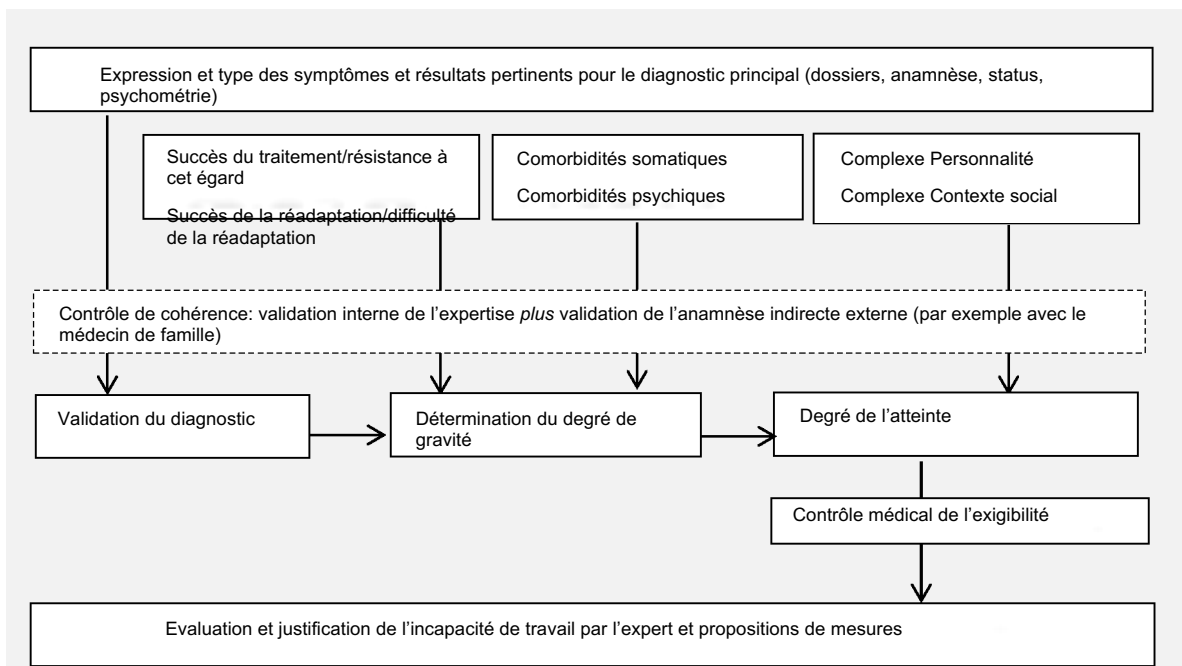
Expression et type des symptômes et résultats pertinents pour le diagnostic principal (dossiers, anamnèse, status, psychométrie)

Succès du traitement/résistance à cet égard

Succès de la réadaptation/difficulté de la réadaptation

Comorbidités somatiques

Comorbidités psychiques

Complexe Personnalité

Complexe Contexte social

Contrôle de cohérence: validation interne de l'expertise *plus* validation de l'anamnèse indirecte externe (par exemple avec le médecin de famille)

Validation du diagnostic

Détermination du degré de gravité

Degré de l'atteinte

Contrôle médical de l'exigibilité

Evaluation et justification de l'incapacité de travail par l'expert et propositions de mesures